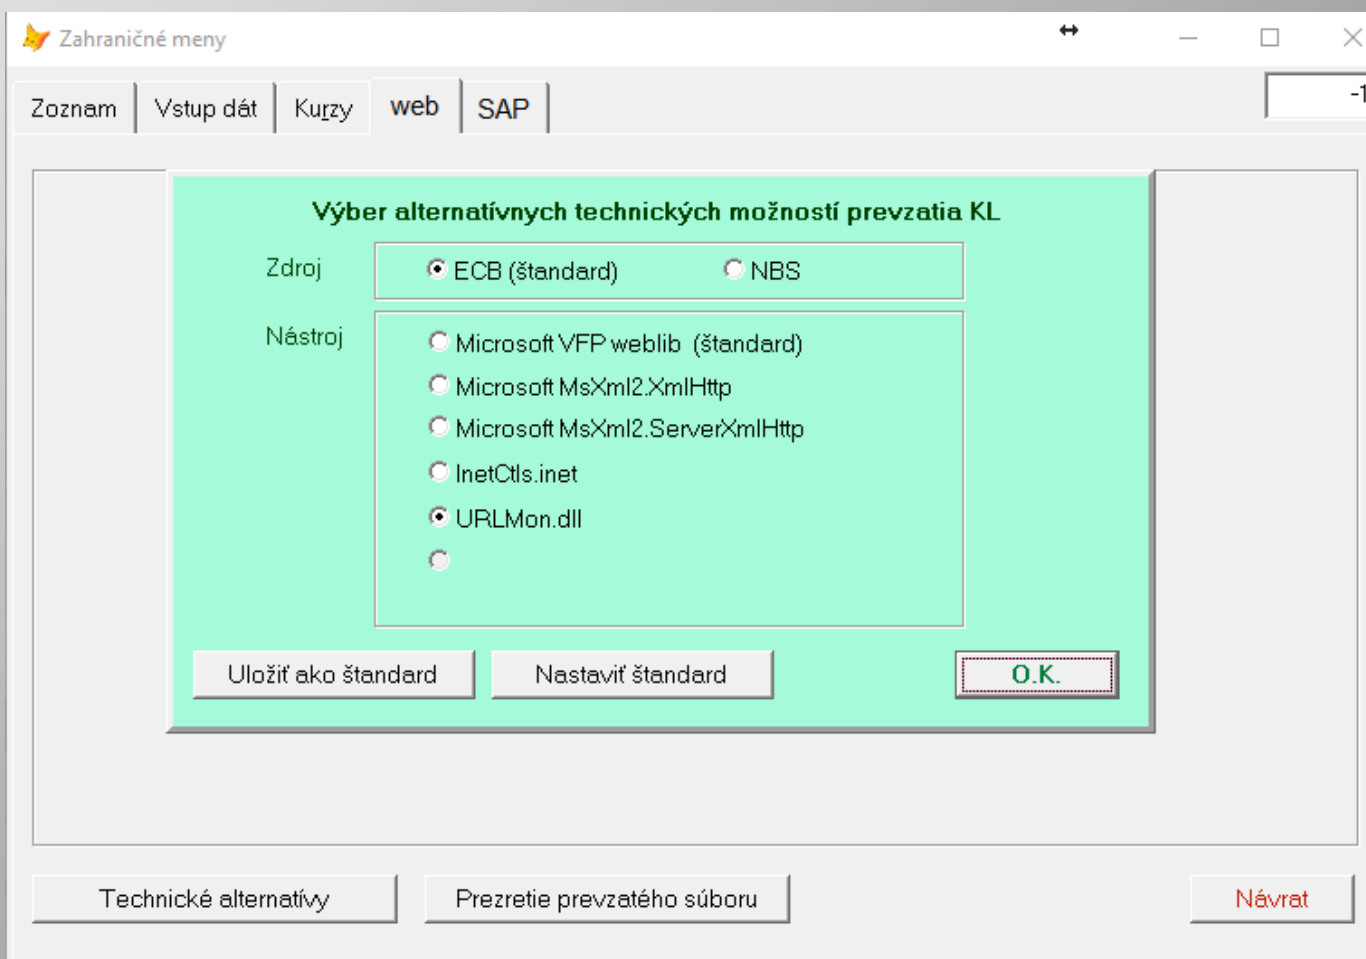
Zahraničné meny

↔

Zoznam | Vstup dát | Kurzy | web | SAP

-1

Výber alternatívnych technických možností prevzatia KL

Zdroj
ECB (štandard)
NBS

Nástroj
Microsoft VFP weblib (štandard)
Microsoft MsXml2.XmlHttp
Microsoft MsXml2.ServerXmlHttp
InetCtls.inet
URLMon.dll

Uložiť ako štandard
Nastaviť štandard
O.K.

Technické alternatívy
Prezretie prevzatého súboru
Návrat